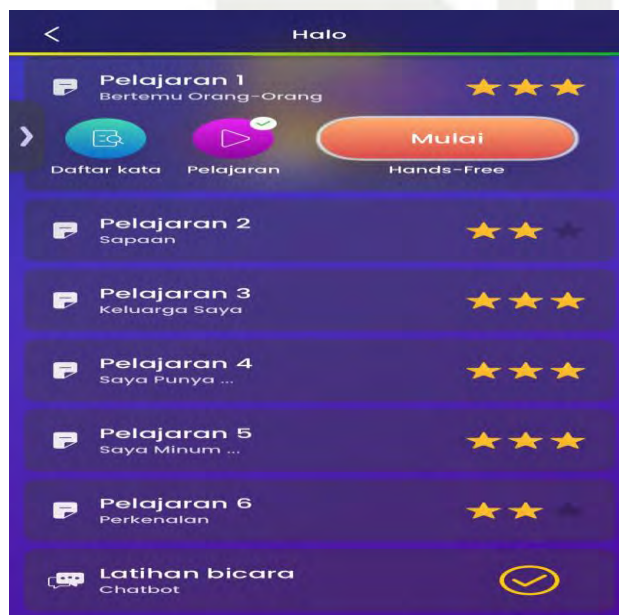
Halo

Pelajaran 1
Bertemu Orang-Orang

Daftar kata
Pelajaran
Mulai
Hands-Free

Pelajaran 2
Sapaan

Pelajaran 3
Keluarga Saya

Pelajaran 4
Saya Punya ...

Pelajaran 5
Saya Minum ...

Pelajaran 6
Perkenalan

Latihan bicara
Chatbot